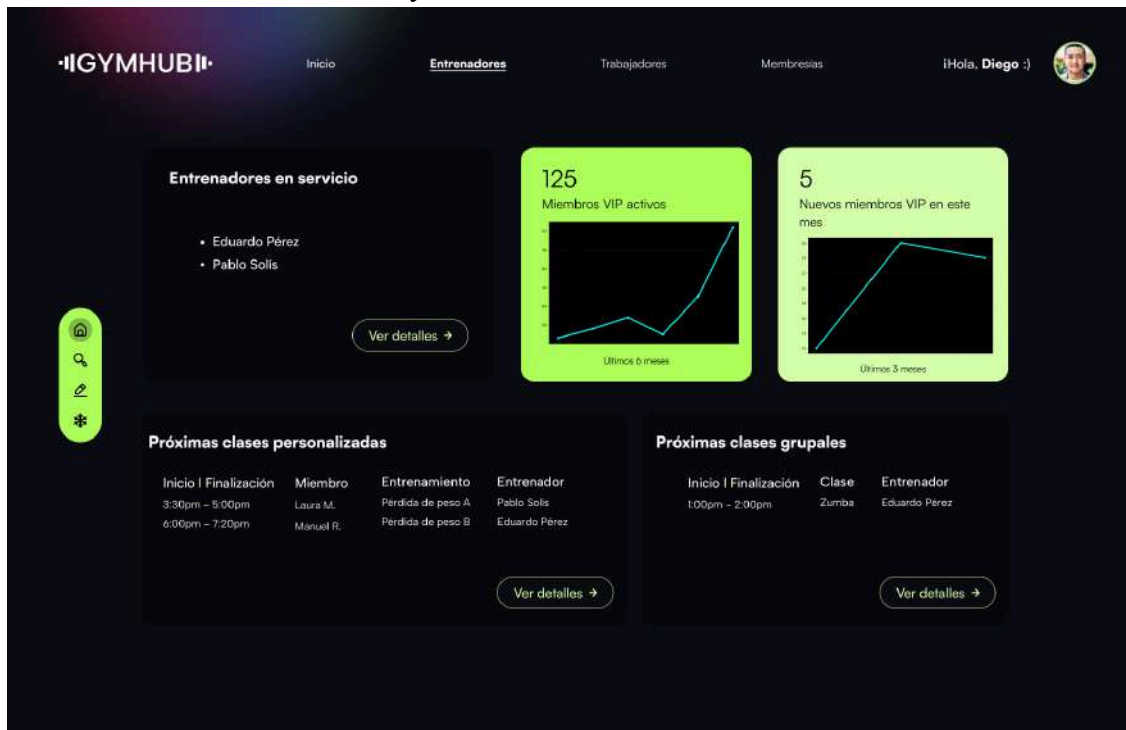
·IIGYMHUBII·

Inicio

Entrenadores

Trabajadores

Membresias

¡Hola, Diego :)

Entrenadores en servicio

• Eduardo Pérez
• Pablo Solis

Ver detalles →

125
Miembros VIP activos

Últimos 6 meses

5
Nuevos miembros VIP en este mes

Últimos 3 meses

Próximas clases personalizadas

| Inicio I Finalización | Miembro | Entrenamiento | Entrenador |
|---|---|---|---|
| 3:30pm – 5:00pm | Laura M. | Pérdida de peso A | Pablo Solis |
| 6:00pm – 7:20pm | Manuel R. | Pérdida de peso B | Eduardo Pérez |

Ver detalles →

Próximas clases grupales

| Inicio I Finalización | Clase | Entrenador |
|---|---|---|
| 1:00pm – 2:00pm | Zumba | Eduardo Pérez |

Ver detalles →